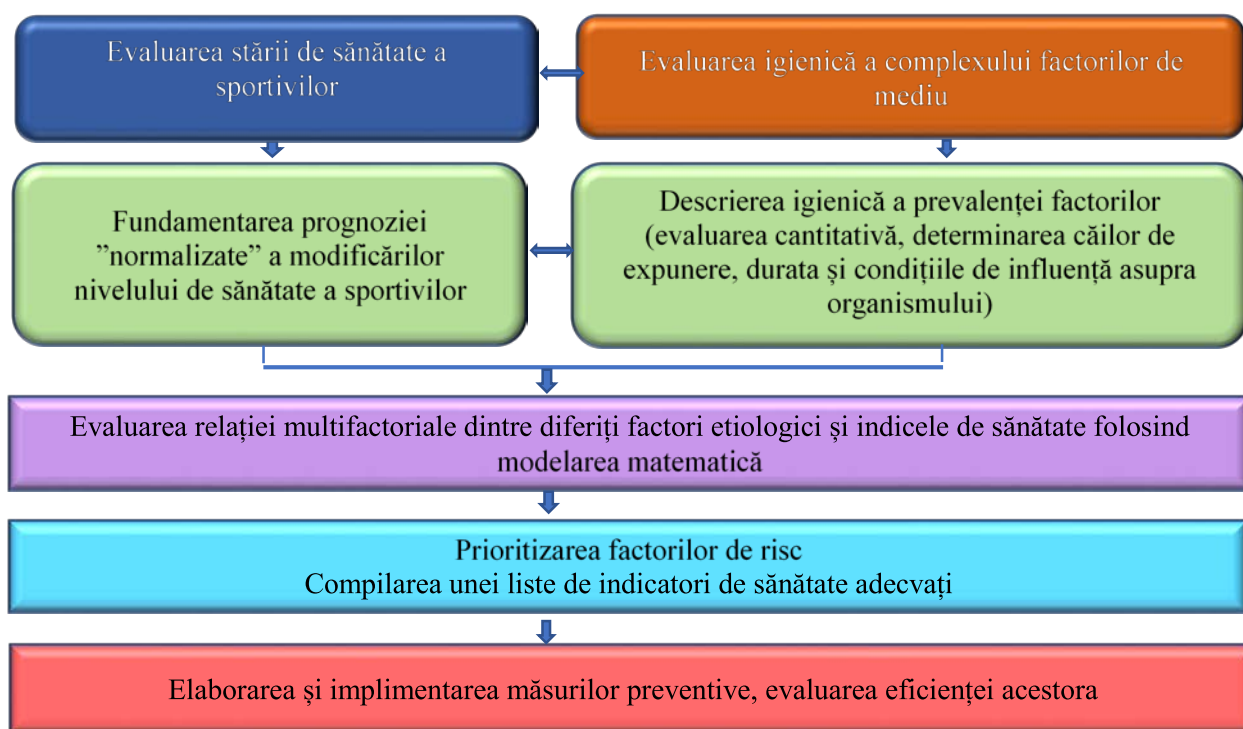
Evaluarea stării de sănătate a sportivilor

Evaluarea igienică a complexului factorilor de mediu

Fundamentarea prognoziei ”normalizate” a modificărilor nivelului de sănătate a sportivilor

Descrierea igienică a prevalenței factorilor (evaluarea cantitativă, determinarea căilor de expunere, durata și condițiile de influență asupra organismului)

Evaluarea relației multifactoriale dintre diferiți factori etiologici și indicele de sănătate folosind modelarea matematică

Prioritizarea factorilor de risc
Compilarea unei liste de indicatori de sănătate adecvați

Elaborarea și implimentarea măsurilor preventive, evaluarea eficienței acestora